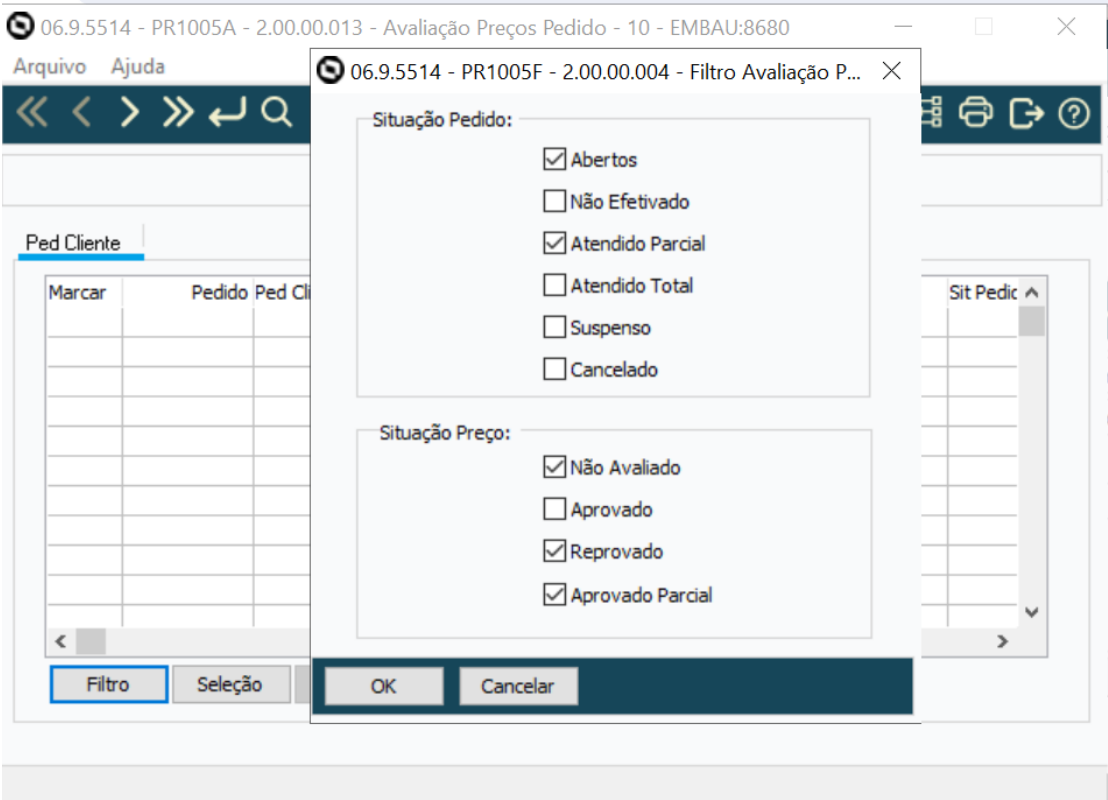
06.9.5514 - PR1005A - 2.00.00.013 - Avaliação Preços Pedido - 10 - EMBAU:8680

Arquivo Ajuda

Ped Cliente

Marcar | Pedido | Ped Cli | Sit Pedic

Filtro Seleção

06.9.5514 - PR1005F - 2.00.00.004 - Filtro Avaliação P...

Situação Pedido:

Abertos
Não Efetivado
Atendido Parcial
Atendido Total
Suspenso
Cancelado

Situação Preço:

Não Avaliado
Aprovado
Reprovado
Aprovado Parcial

OK Cancelar